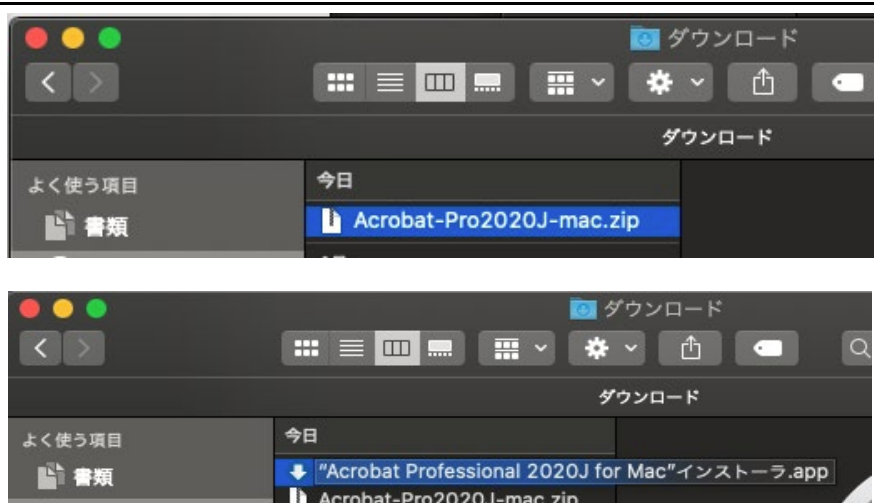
ダウンロード

ダウンロード

よく使う項目

書類

今日

Acrobat-Pro2020J-mac.zip

ダウンロード

ダウンロード

よく使う項目

書類

今日

"Acrobat Professional 2020J for Mac"インストーラ.app

Acrobat-Pro2020J-mac.zip